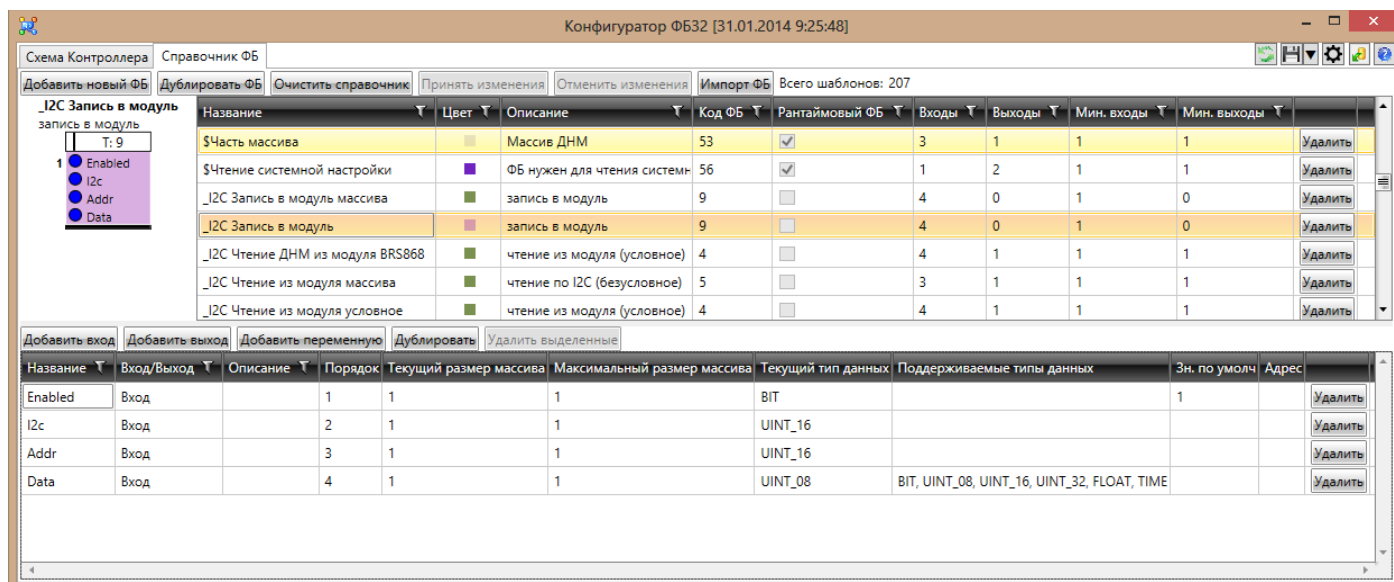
Конфигуратор ФБ32 [31.01.2014 9:25:48]

Схема Контроллера | Справочник ФБ

Добавить новый ФБ | Дублировать ФБ | Очистить справочник | Принять изменения | Отменить изменения | Импорт ФБ | Всего шаблонов: 207

_I2C Запись в модуль
запись в модуль
T: 9
1 Enabled
I2c
Addr
Data

| Название | Цвет | Описание | Код ФБ | Рантаймовый ФБ | Входы | Выходы | Мин. входы | Мин. выходы | |
|---|---|---|---|---|---|---|---|---|---|
| $Часть массива | | Массив ДНМ | 53 | ✓ | 3 | 1 | 1 | 1 | Удалить |
| $Чтение системной настройки | | ФБ нужен для чтения систем | 56 | ✓ | 1 | 2 | 1 | 1 | Удалить |
| _I2C Запись в модуль массива | | запись в модуль | 9 | | 4 | 0 | 1 | 0 | Удалить |
| _I2C Запись в модуль | | запись в модуль | 9 | | 4 | 0 | 1 | 0 | Удалить |
| _I2C Чтение ДНМ из модуля BRS868 | | чтение из модуля (условное) | 4 | | 4 | 1 | 1 | 1 | Удалить |
| _I2C Чтение из модуля массива | | чтение по I2C (безусловное) | 5 | | 3 | 1 | 1 | 1 | Удалить |
| _I2C Чтение из модуля условное | | чтение из модуля (условное) | 4 | | 4 | 1 | 1 | 1 | Удалить |

Добавить вход | Добавить выход | Добавить переменную | Дублировать | Удалить выделенные

| Название | Вход/Выход | Описание | Порядок | Текущий размер массива | Максимальный размер массива | Текущий тип данных | Поддерживаемые типы данных | Зн. по умолч | Адрес | |
|---|---|---|---|---|---|---|---|---|---|---|
| Enabled | Вход | | 1 | 1 | 1 | BIT | | 1 | | Удалить |
| I2c | Вход | | 2 | 1 | 1 | UINT_16 | | | | Удалить |
| Addr | Вход | | 3 | 1 | 1 | UINT_16 | | | | Удалить |
| Data | Вход | | 4 | 1 | 1 | UINT_08 | BIT, UINT_08, UINT_16, UINT_32, FLOAT, TIME | | | Удалить |